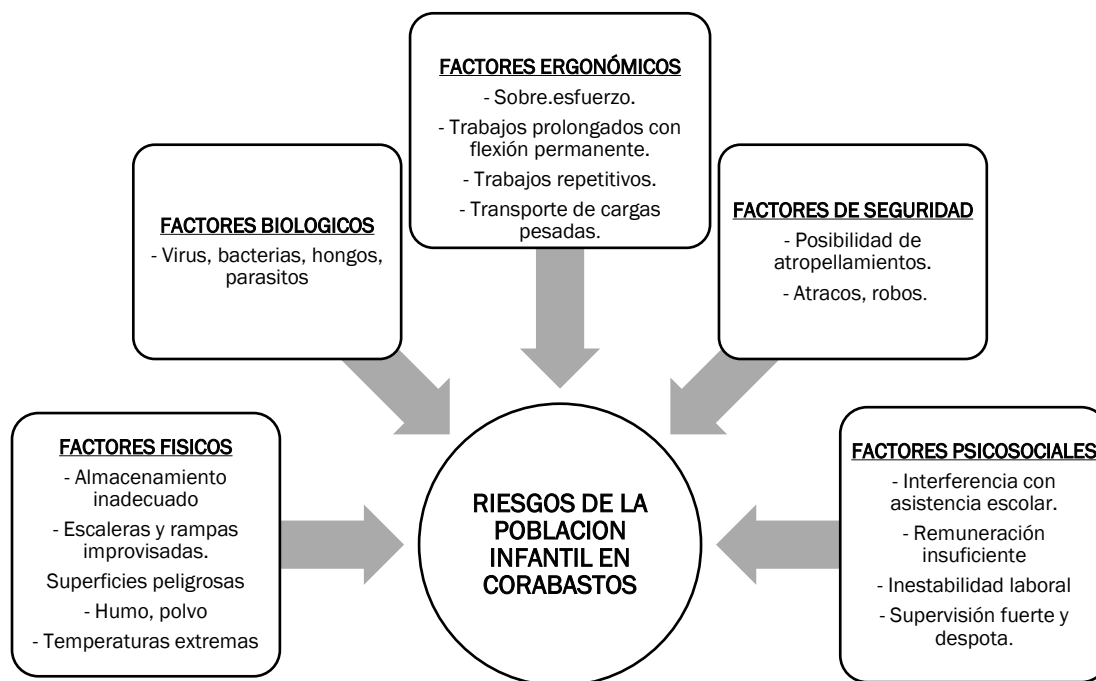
FACTORES ERGONÓMICOS
- Sobre.esfuerzo.
- Trabajos prolongados con flexión permanente.
- Trabajos repetitivos.
- Transporte de cargas pesadas.

FACTORES BIOLOGICOS
- Virus, bacterias, hongos, parasitos

FACTORES DE SEGURIDAD
- Posibilidad de atropellamientos.
- Atracos, robos.

FACTORES FISICOS
- Almacenamiento inadecuado
- Escaleras y rampas improvisadas.
Superficies peligrosas
- Humo, polvo
- Temperaturas extremas

RIESGOS DE LA POBLACION INFANTIL EN CORABASTOS

FACTORES PSICOSOCIALES
- Interferencia con asistencia escolar.
- Remuneración insuficiente
- Inestabilidad laboral
- Supervisión fuerte y despota.